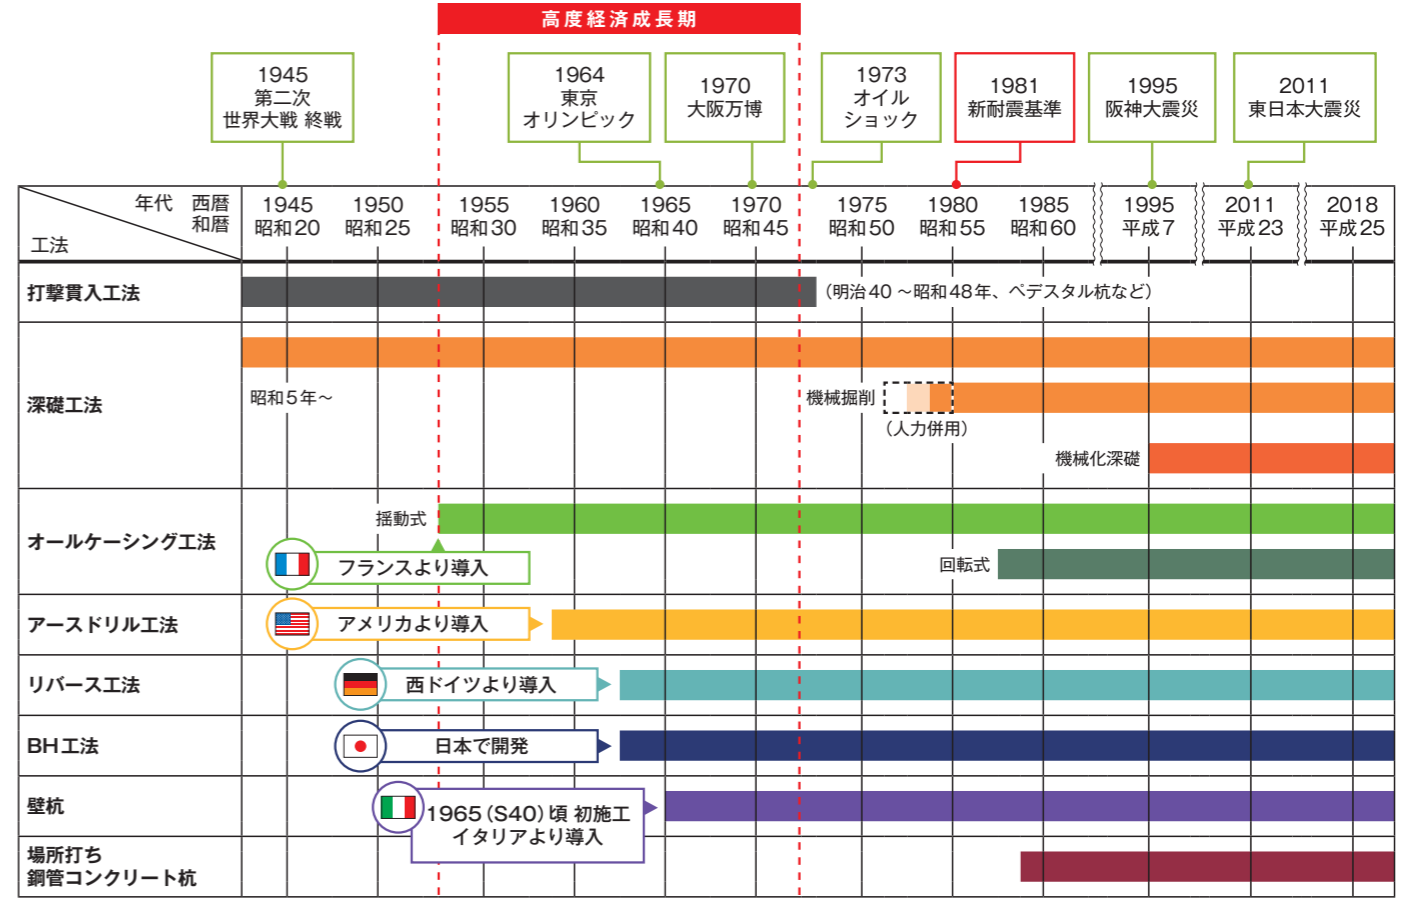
高度経済成長期

1945 第二次 世界大戦 終戦

1964 東京 オリンピック

1970 大阪万博

1973 オイル ショック

1981 新耐震基準

1995 阪神大震災

2011 東日本大震災

| 年代 西暦 和暦 工法 | 1945 昭和20 | 1950 昭和25 | 1955 昭和30 | 1960 昭和35 | 1965 昭和40 | 1970 昭和45 | 1975 昭和50 | 1980 昭和55 | 1985 昭和60 | 1995 平成7 | 2011 平成23 | 2018 平成25 |
|---|---|---|---|---|---|---|---|---|---|---|---|---|
| 打撃貫入工法 | | | | | | | (明治40 ~昭和48年、ペデスタル杭など) | | | | | |
| 深礎工法 | 昭和5年~ | | | | | | 機械掘削 | (人力併用) | 機械化深礎 | | | |
| オールケーシング工法 | フランスより導入 | 揺動式 | | | | | | 回転式 | | | | |
| アースドリル工法 | アメリカより導入 | | | | | | | | | | | |
| リバース工法 | | 西ドイツより導入 | | | | | | | | | | |
| BH工法 | | 日本で開発 | | | | | | | | | | |
| 壁杭 | | 1965 (S40) 頃 初施工 イタリアより導入 | | | | | | | | | | |
| 場所打ち 鋼管コンクリート杭 | | | | | | | | | | | | |